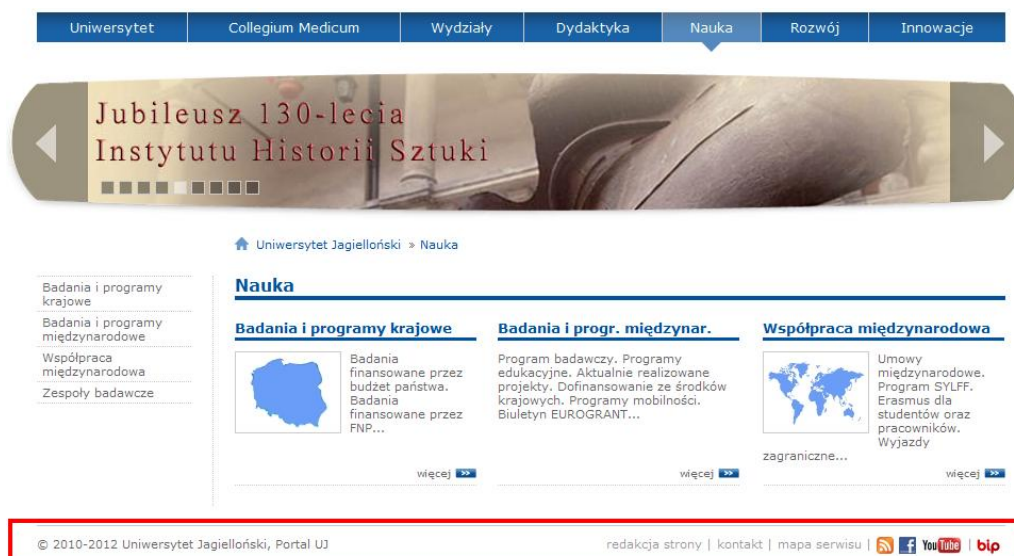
Uniwersytet | Collegium Medicum | Wydziały | Dydaktyka | Nauka | Rozwój | Innowacje

Jubileusz 130-lecia Instytutu Historii Sztuki

Uniwersytet Jagielloński » Nauka

Badania i programy krajowe
Badania i programy międzynarodowe
Współpraca międzynarodowa
Zespoły badawcze

Nauka

Badania i programy krajowe

Badania finansowane przez budżet państwa. Badania finansowane przez FNP...

więcej »

Badania i progr. międzynar.

Program badawczy. Programy edukacyjne. Aktualnie realizowane projekty. Dofinansowanie ze środków krajowych. Programy mobilności. Biuletyn EUROGRANT...

więcej »

Współpraca międzynarodowa

Umowy międzynarodowe. Program SYLFF. Erasmus dla studentów oraz pracowników. Wyjazdy zagraniczne...

więcej »

© 2010-2012 Uniwersytet Jagielloński, Portal UJ

redakcja strony | kontakt | mapa serwisu | f YouTube | bip